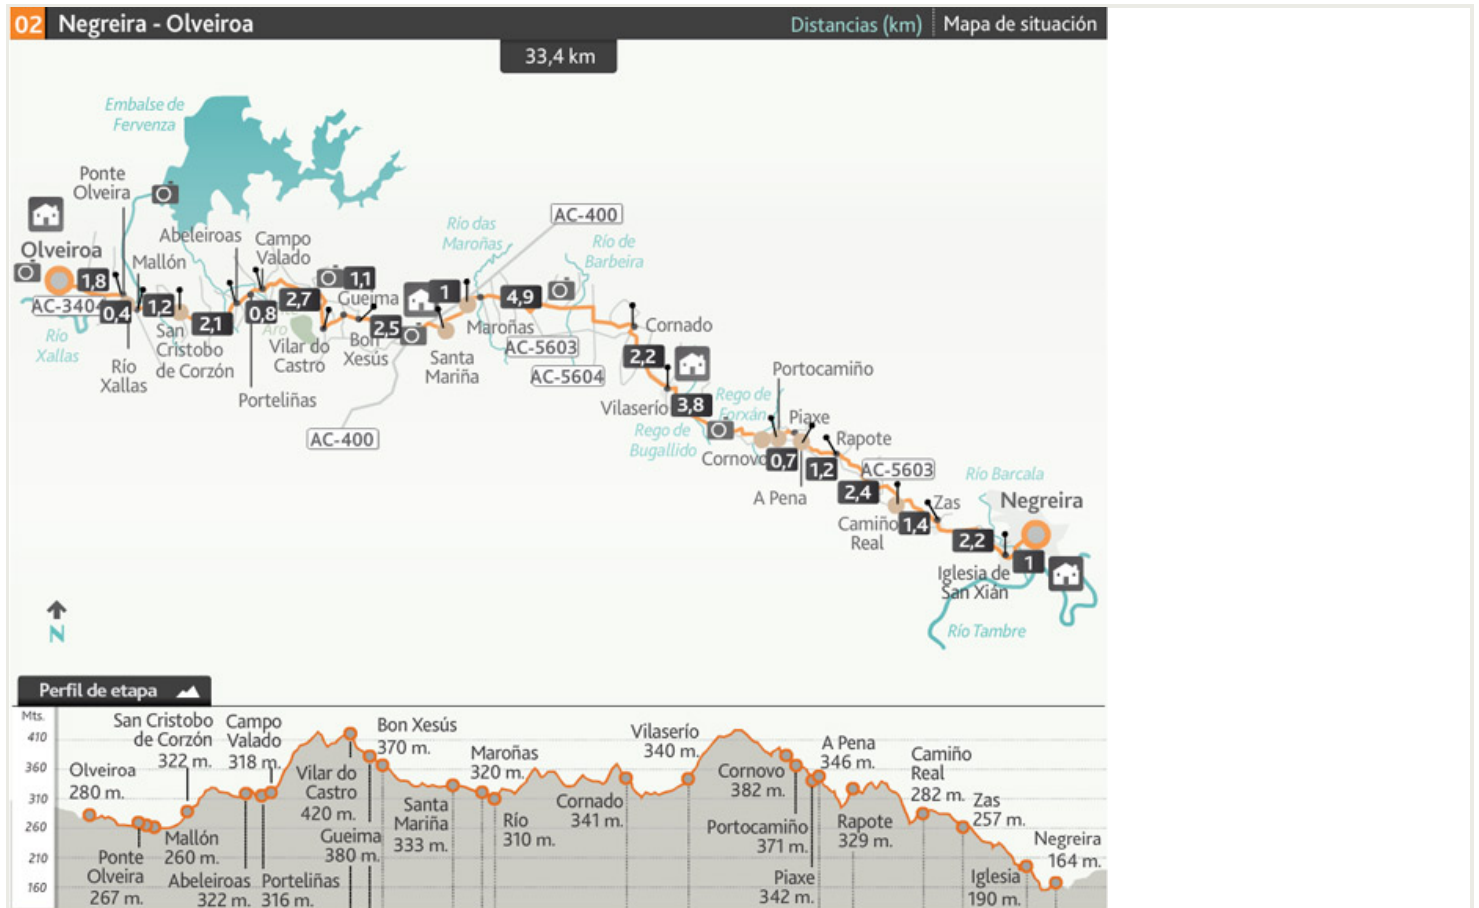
02 Negreira - Olveiroa

Distancias (km) | Mapa de situación

33,4 km

Embalse de Fervenza

Ponte Olveira

Olveiroa

Abeleiroas

Campo Valado

Mallón

1,8

AC-340

0,4

1,2

2,1

0,8

2,7

1,1

Gueima

1

4,9

AC-400

Río das Maroñas

Río de Barbeira

Río Xallas

Río Xallas

San Cristobo de Corzón

Aro

Vilar do Castro

Bon Xesús

2,5

Santa Mariña

Maroñas

AC-5603

AC-5604

Cornado

2,2

Porteliñas

AC-400

Vilaserío

3,8

Rego de Forxán

Rego de Bugallido

Portocamiño

Piaxe

Rapote

Cornovo

0,7

1,2

AC-5603

A Pena

2,4

Zas

Río Barcala

Negreira

Camiño Real

1,4

2,2

1

Iglesia de San Xián

Río Tambre

N

Perfil de etapa

Mts.
410
360
310
260
210
160

Olveiroa 280 m.

Ponte Olveira 267 m.

Mallón 260 m.

San Cristobo de Corzón 322 m.

Abeleiroas 322 m.

Campo Valado 318 m.

Porteliñas 316 m.

Vilar do Castro 420 m.

Gueima 380 m.

Bon Xesús 370 m.

Santa Mariña 333 m.

Maroñas 320 m.

Río 310 m.

Cornado 341 m.

Vilaserío 340 m.

Cornovo 382 m.

Portocamiño 371 m.

Piaxe 342 m.

A Pena 346 m.

Rapote 329 m.

Camiño Real 282 m.

Zas 257 m.

Iglesia 190 m.

Negreira 164 m.